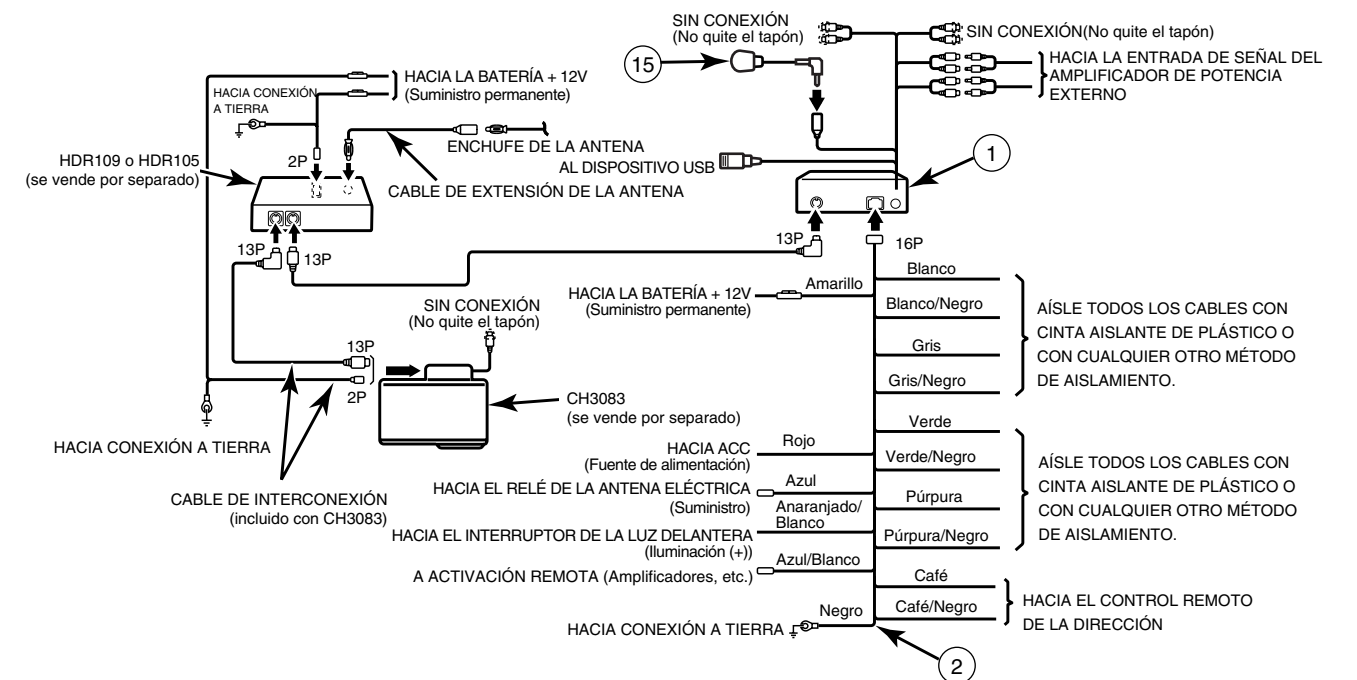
SIN CONEXIÓN
(No quite el tapón)

15

SIN CONEXIÓN(No quite el tapón)

HACIA LA ENTRADA DE SEÑAL DEL AMPLIFICADOR DE POTENCIA EXTERNO

HACIA LA BATERÍA + 12V
(Suministro permanente)

HACIA CONEXIÓN A TIERRA

ENCHUFE DE LA ANTENA

AL DISPOSITIVO USB

1

HDR109 o HDR105
(se vende por separado)

2P

CABLE DE EXTENSIÓN DE LA ANTENA

13P

13P

13P

16P

HACIA LA BATERÍA + 12V
(Suministro permanente)

Amarillo

Blanco

Blanco/Negro

Gris

Gris/Negro

AÍSLE TODOS LOS CABLES CON CINTA AISLANTE DE PLÁSTICO O CON CUALQUIER OTRO MÉTODO DE AISLAMIENTO.

SIN CONEXIÓN
(No quite el tapón)

13P

2P

CH3083
(se vende por separado)

HACIA CONEXIÓN A TIERRA

Verde

HACIA ACC
(Fuente de alimentación)

Rojo

Verde/Negro

AÍSLE TODOS LOS CABLES CON CINTA AISLANTE DE PLÁSTICO O CON CUALQUIER OTRO MÉTODO DE AISLAMIENTO.

CABLE DE INTERCONEXIÓN
(incluido con CH3083)

HACIA EL RELÉ DE LA ANTENA ELÉCTRICA
(Suministro)

Azul

Púrpura

HACIA EL INTERRUPTOR DE LA LUZ DELANTERA
(Iluminación (+))

Anaranjado/
Blanco

Púrpura/Negro

A ACTIVACIÓN REMOTA (Amplificadores, etc.)

Azul/Blanco

Café

Café/Negro

HACIA EL CONTROL REMOTO DE LA DIRECCIÓN

HACIA CONEXIÓN A TIERRA

Negro

2